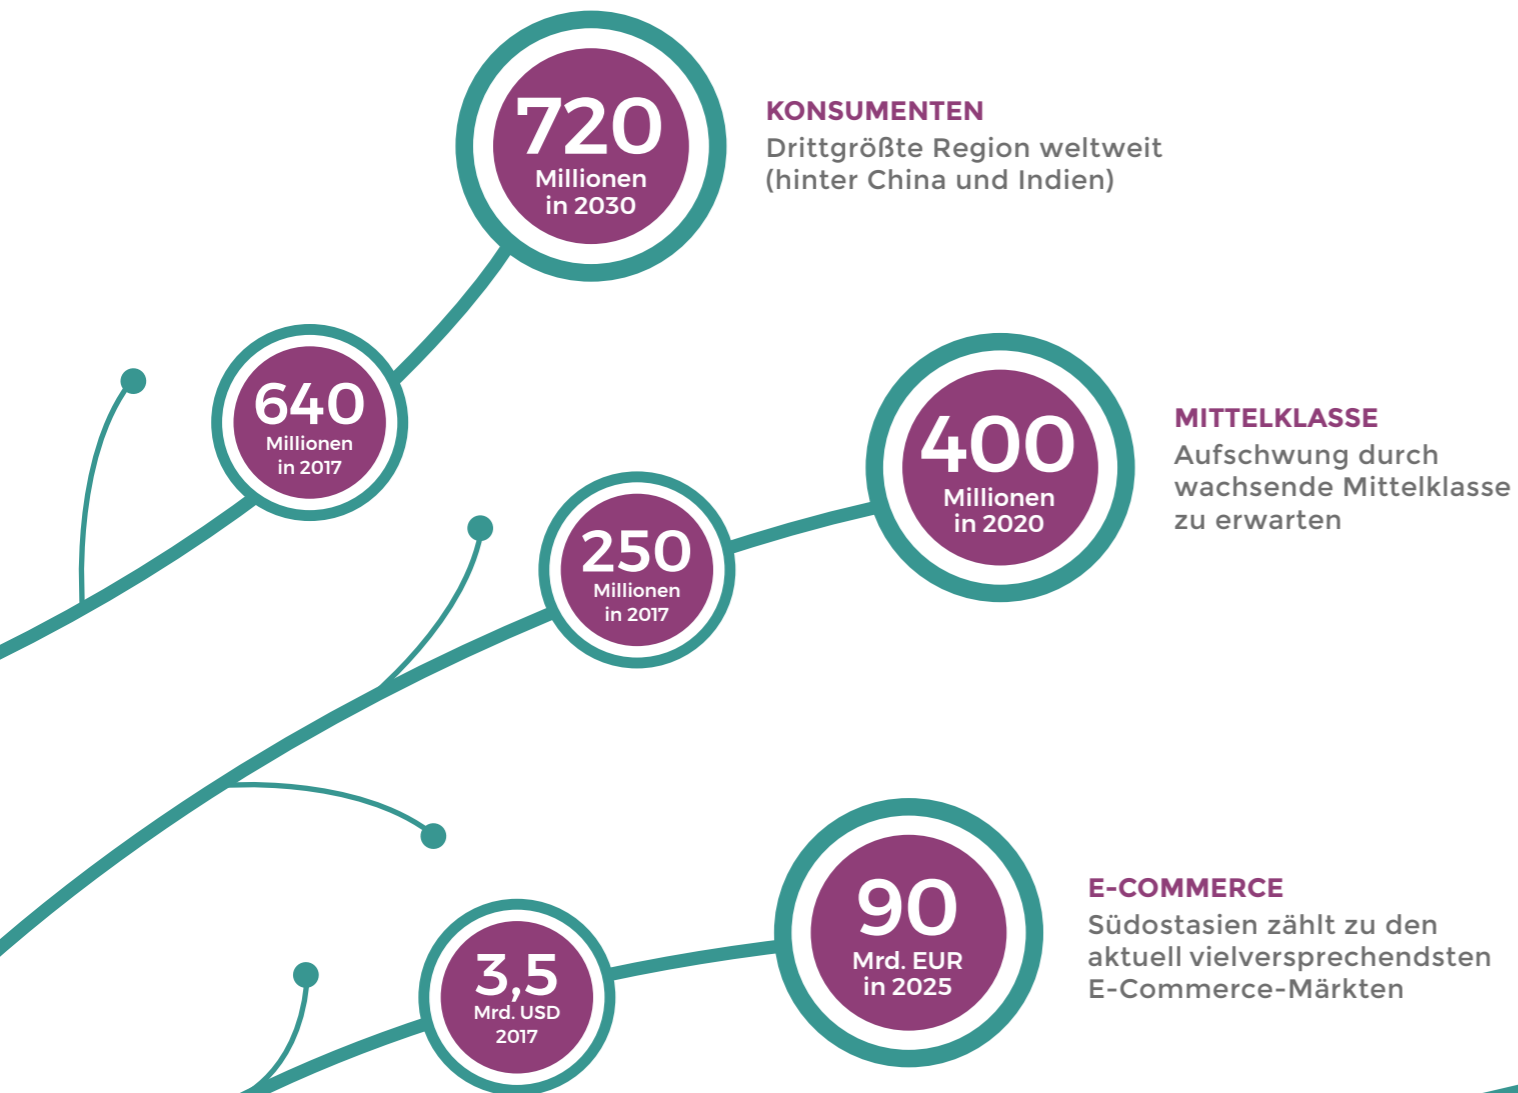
720
Millionen
in 2030

KONSUMENTEN
Drittgrößte Region weltweit (hinter China und Indien)

640
Millionen
in 2017

400
Millionen
in 2020

MITTELKLASSE
Aufschwung durch wachsende Mittelklasse zu erwarten

250
Millionen
in 2017

90
Mrd. EUR
in 2025

E-COMMERCE
Südostasien zählt zu den aktuell vielversprechendsten E-Commerce-Märkten

3,5
Mrd. USD
2017